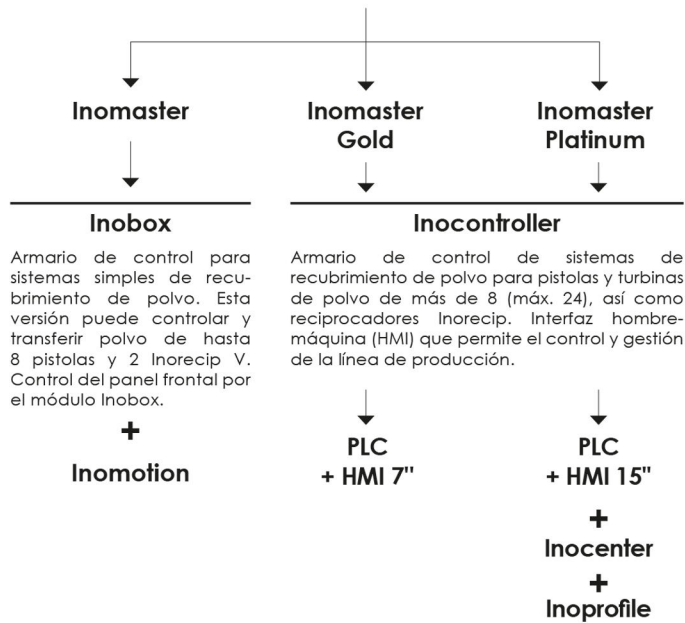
Inomaster

Inomaster Gold

Inomaster Platinum

Inobox

Armario de control para sistemas simples de recubrimiento de polvo. Esta versión puede controlar y transferir polvo de hasta 8 pistolas y 2 Inorecip V. Control del panel frontal por el módulo Inobox.

+

Inomotion

Inocontroller

Armario de control de sistemas de recubrimiento de polvo para pistolas y turbinas de polvo de más de 8 (máx. 24), así como reciprocadores Inorecip. Interfaz hombre-máquina (HMI) que permite el control y gestión de la línea de producción.

PLC + HMI 7"

PLC + HMI 15"

+

Inocenter

+

Inoprofile